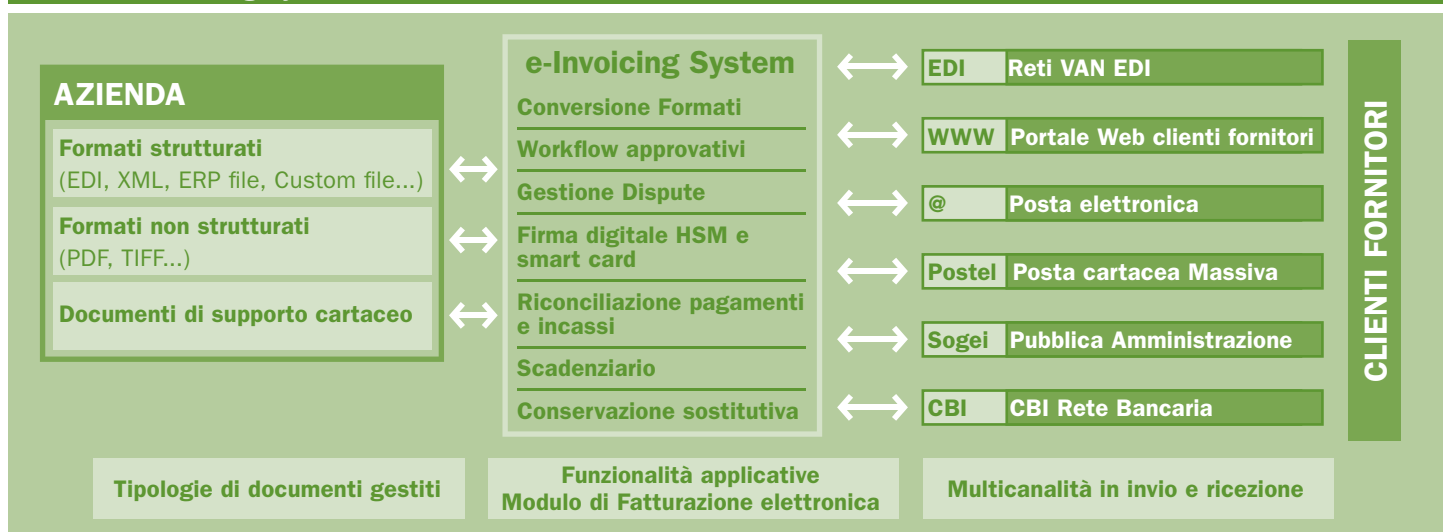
AZIENDA

Formati strutturati
(EDI, XML, ERP file, Custom file...)

Formati non strutturati
(PDF, TIFF...)

Documenti di supporto cartaceo

e-Invoicing System

Conversione Formati

Workflow approvativi

Gestione Dispute

Firma digitale HSM e smart card

Riconciliazione pagamenti e incassi

Scadenziario

Conservazione sostitutiva

EDI Reti VAN EDI

WWW Portale Web clienti fornitori

@ Posta elettronica

Postel Posta cartacea Massiva

Sogei Pubblica Amministrazione

CBI CBI Rete Bancaria

CLIENTI FORNITORI

Tipologie di documenti gestiti

Funzionalità applicative
Modulo di Fatturazione elettronica

Multicanalità in invio e ricezione